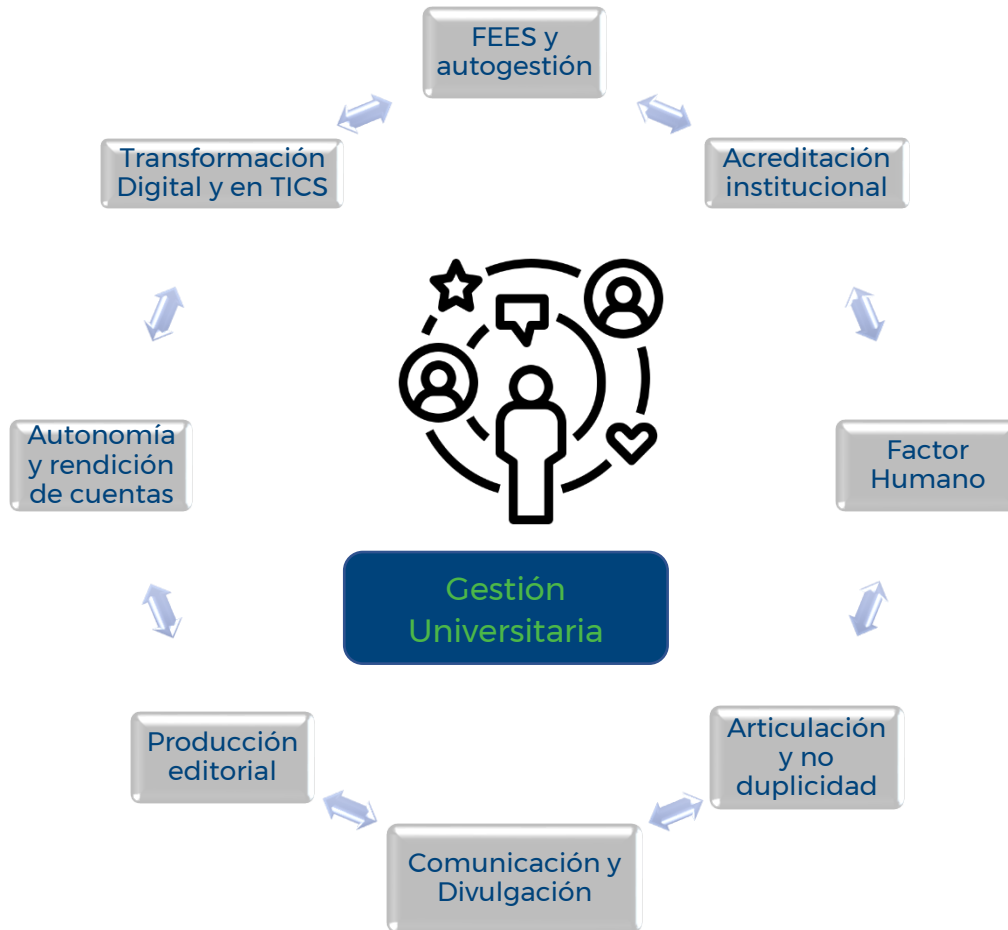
FEES y autogestión

Acreditación institucional

Factor Humano

Articulación y no duplicidad

Comunicación y Divulgación

Producción editorial

Autonomía y rendición de cuentas

Transformación Digital y en TICS

Gestión Universitaria